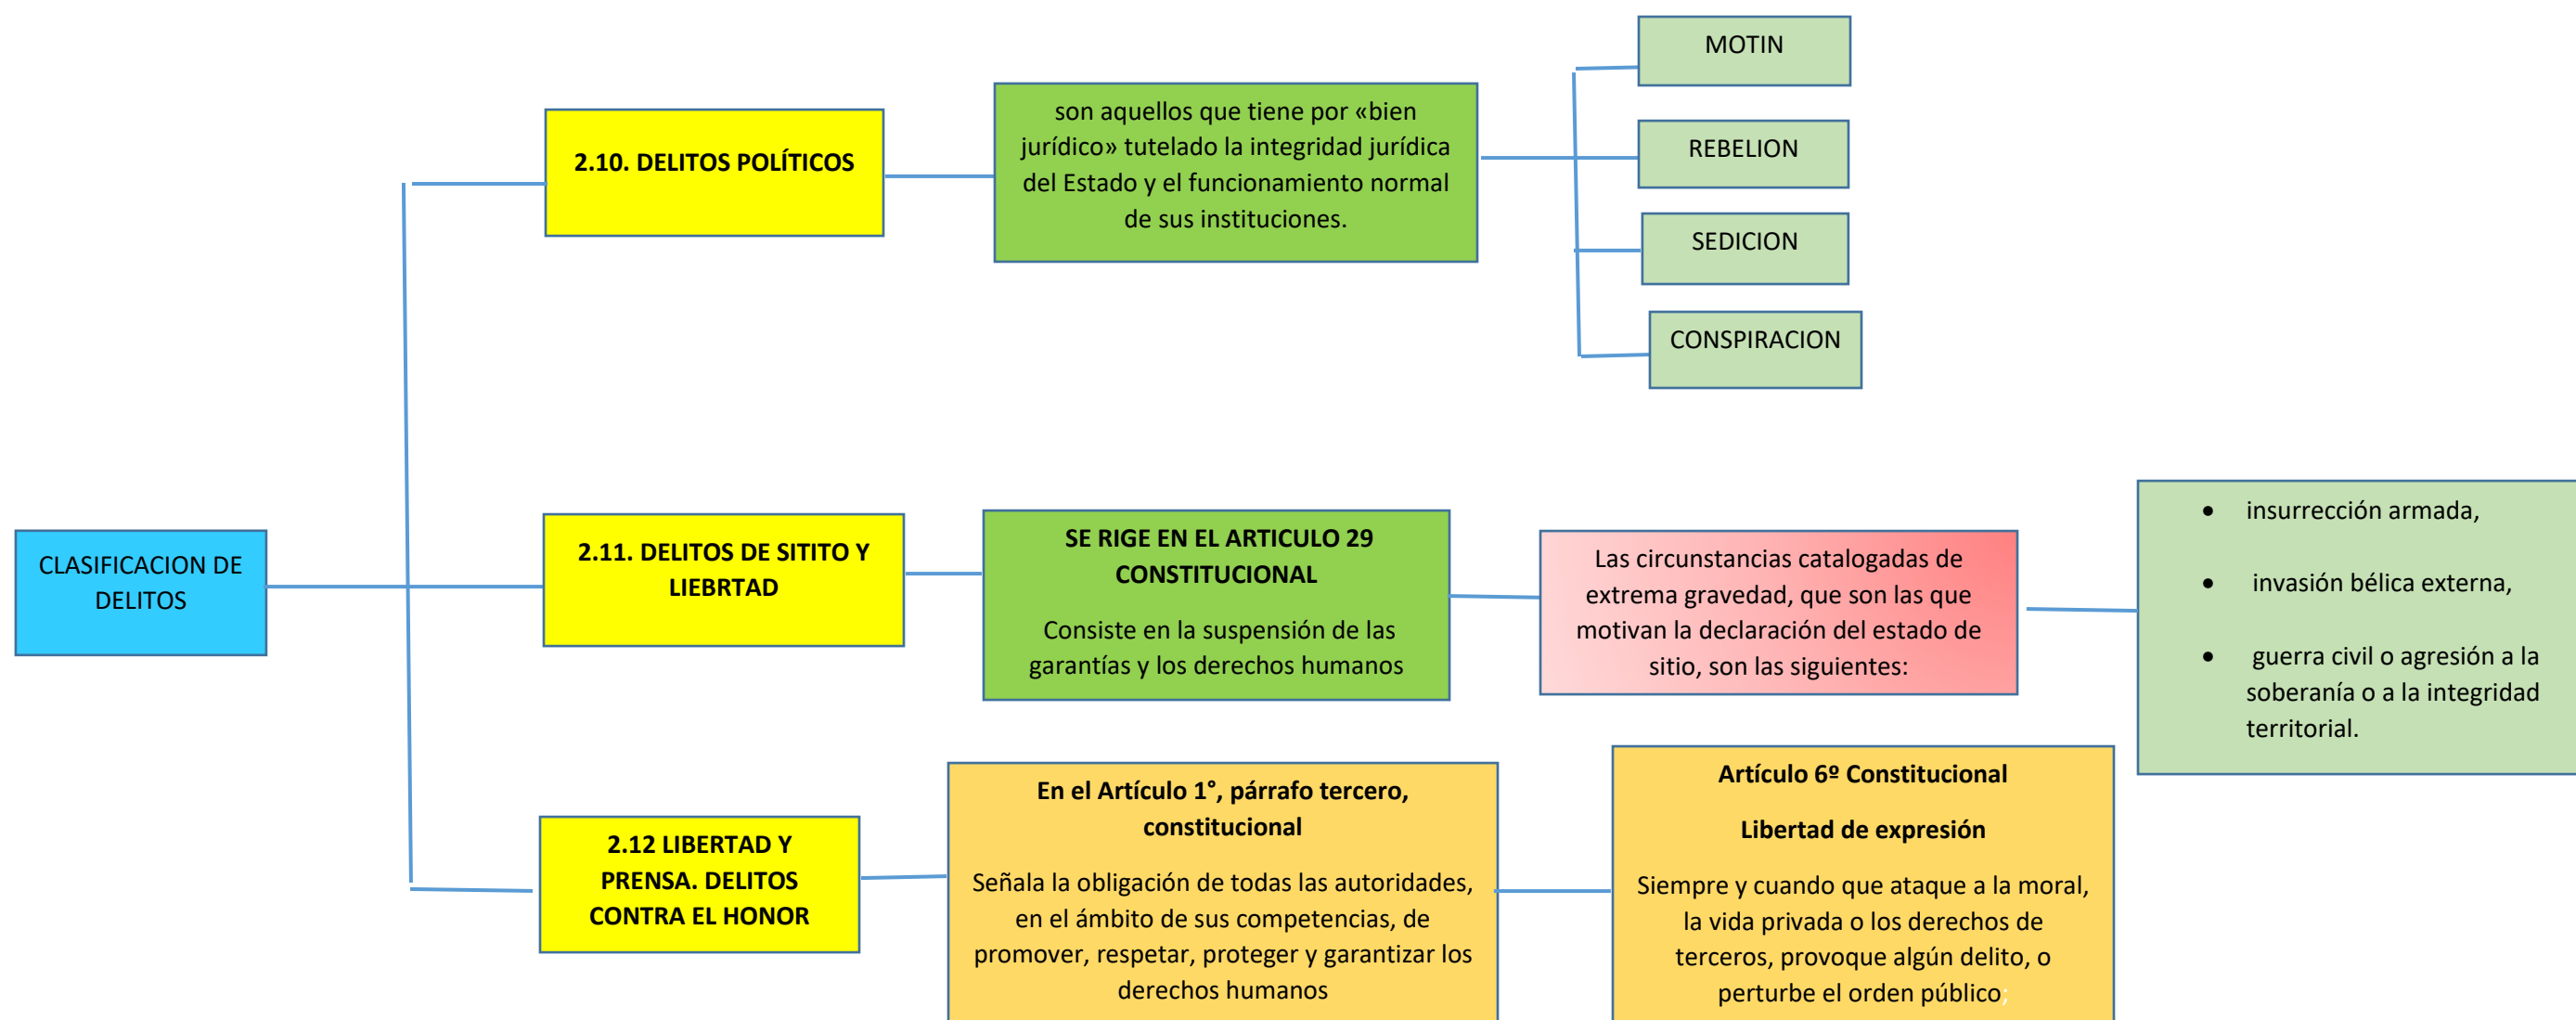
CLASIFICACION DE DELITOS

2.10. DELITOS POLÍTICOS

son aquellos que tiene por «bien jurídico» tutelado la integridad jurídica del Estado y el funcionamiento normal de sus instituciones.

MOTIN

REBELION

SEDICION

CONSPIRACION

2.11. DELITOS DE SITITO Y LIEBRTAD

SE RIGE EN EL ARTICULO 29 CONSTITUCIONAL

Consiste en la suspensión de las garantías y los derechos humanos

Las circunstancias catalogadas de extrema gravedad, que son las que motivan la declaración del estado de sitio, son las siguientes:

- insurrección armada,
- invasión bélica externa,
- guerra civil o agresión a la soberanía o a la integridad territorial.

2.12 LIBERTAD Y PRENSA. DELITOS CONTRA EL HONOR

En el Artículo 1°, párrafo tercero, constitucional

Señala la obligación de todas las autoridades, en el ámbito de sus competencias, de promover, respetar, proteger y garantizar los derechos humanos

Artículo 6º Constitucional

Libertad de expresión

Siempre y cuando que ataque a la moral, la vida privada o los derechos de terceros, provoque algún delito, o perturbe el orden público;